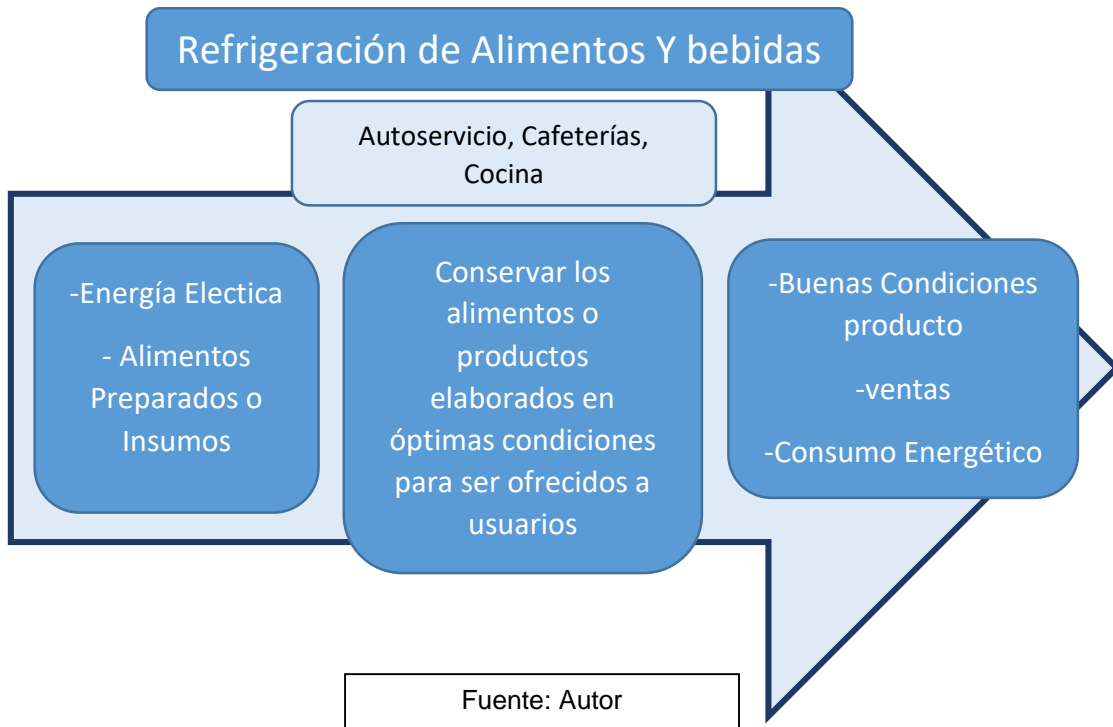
Refrigeración de Alimentos Y bebidas

Autoservicio, Cafeterías, Cocina

-Energía Electica

- Alimentos Preparados o Insumos

Conservar los alimentos o productos elaborados en óptimas condiciones para ser ofrecidos a usuarios

-Buenas Condiciones producto

-ventas

-Consumo Energético

Fuente: Autor